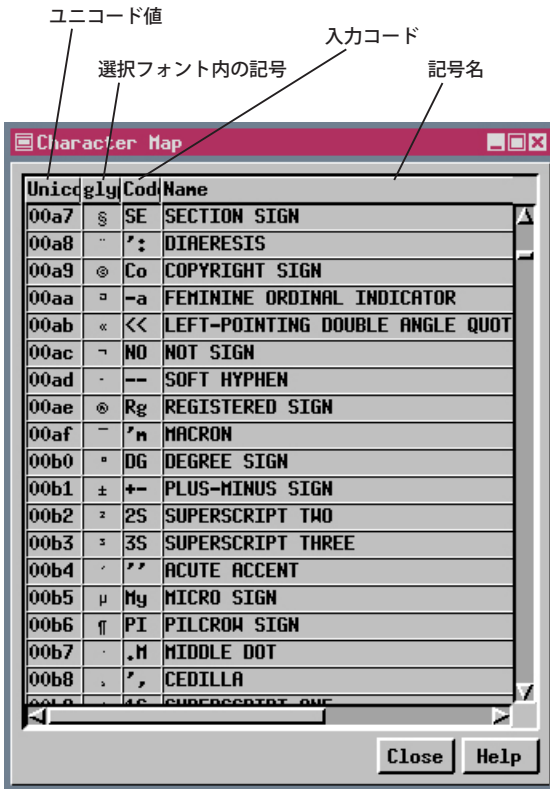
ユニコード値

選択フォント内の記号

入力コード

記号名

Character Map

| Unico | gly | Code | Name |
|---|---|---|---|
| 00a7 | § | SE | SECTION SIGN |
| 00a8 | ¨ | ': | DIAERESIS |
| 00a9 | © | Co | COPYRIGHT SIGN |
| 00aa | ª | -a | FEMININE ORDINAL INDICATOR |
| 00ab | « | << | LEFT-POINTING DOUBLE ANGLE QUOT |
| 00ac | ¬ | NO | NOT SIGN |
| 00ad | - | -- | SOFT HYPHEN |
| 00ae | ® | Rg | REGISTERED SIGN |
| 00af | ¯ | 'm | MACRON |
| 00b0 | ° | DG | DEGREE SIGN |
| 00b1 | ± | +- | PLUS-MINUS SIGN |
| 00b2 | ² | 2S | SUPERSCRIPT TWO |
| 00b3 | ³ | 3S | SUPERSCRIPT THREE |
| 00b4 | ´ | '' | ACUTE ACCENT |
| 00b5 | µ | My | MICRO SIGN |
| 00b6 | ¶ | PI | PILCROW SIGN |
| 00b7 | · | .M | MIDDLE DOT |
| 00b8 | ¸ | ', | CEDILLA |
| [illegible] | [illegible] | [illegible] | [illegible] |

Close Help